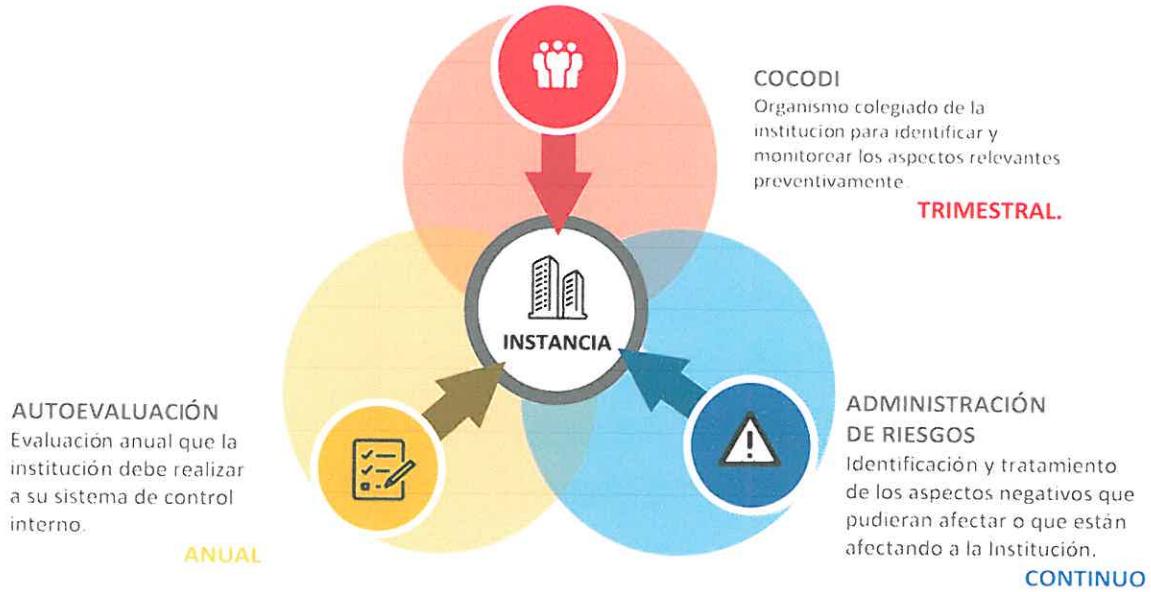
COCODI
Organismo colegiado de la institucion para identificar y monitorear los aspectos relevantes preventivamente.

TRIMESTRAL.

INSTANCIA

AUTOEVALUACIÓN
Evaluación anual que la institución debe realizar a su sistema de control interno.

ANUAL

ADMINISTRACIÓN DE RIESGOS
Identificación y tratamiento de los aspectos negativos que pudieran afectar o que están afectando a la Institución.

CONTINUO